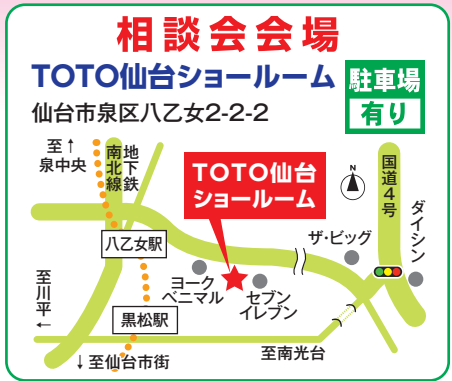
相談会会場

TOTO仙台ショールーム

駐車場
有り

仙台市泉区八乙女2-2-2

至↑
泉中央

地下鉄
南北線

TOTO仙台
ショールーム

N

国道4号

ザ・ビッグ

ダイシン

八乙女駅

至川平←

ヨーク
ベニマル

セブン
イレブン

黒松駅

↓至仙台市街

至南光台